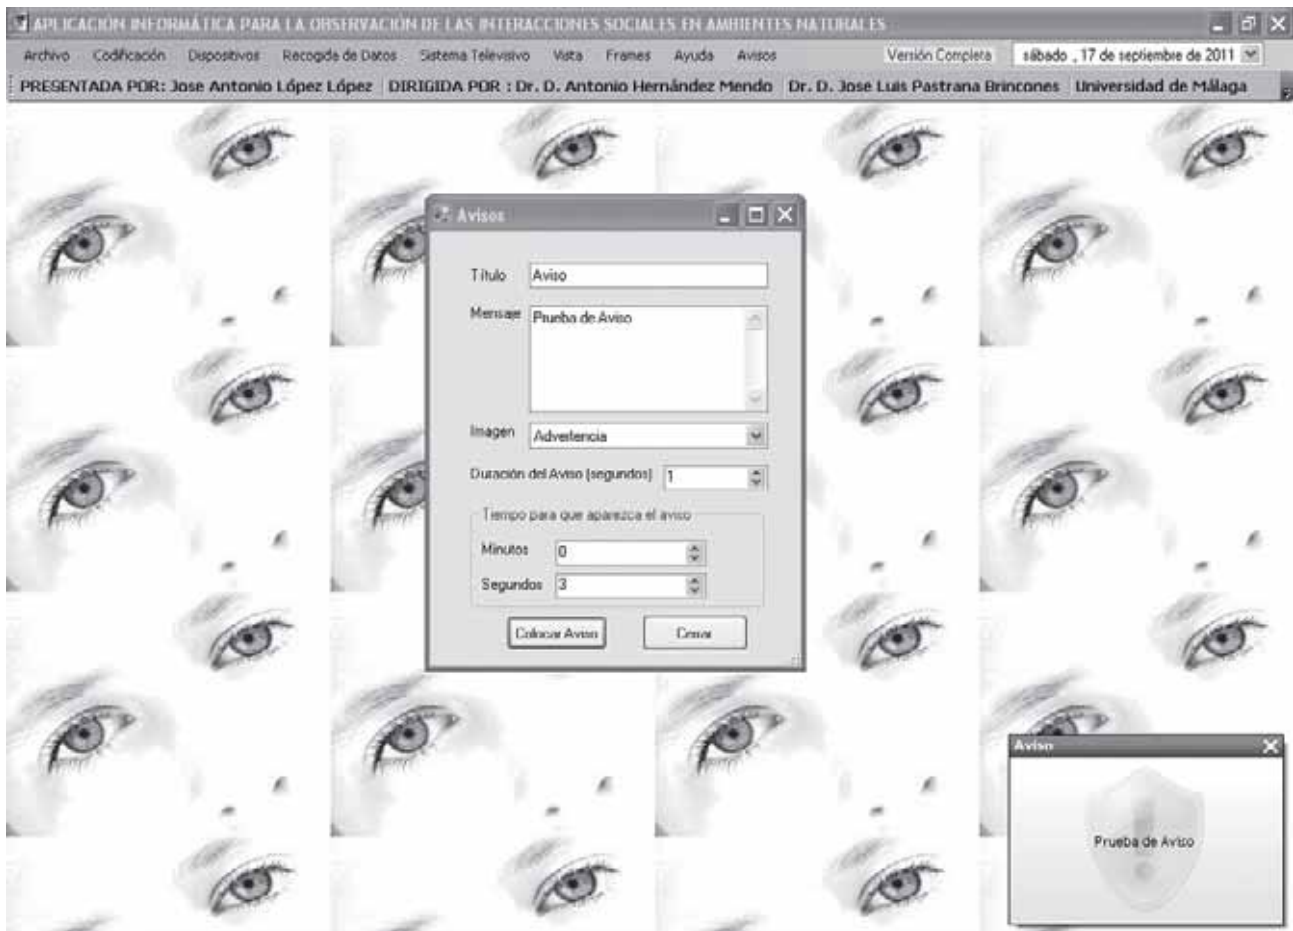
APLICACION INFORMÁTICA PARA LA OBSERVACIÓN DE LAS INTERACCIONES SOCIALES EN AMBIENTES NATURALES

Archivo Codificación Dispositivos Recogida de Datos Sistema Televisivo Vista Frames Ayuda Avisos Versión Completa sábado , 17 de septiembre de 2011

PRESENTADA POR: Jose Antonio López López DIRIGIDA POR : Dr. D. Antonio Hernández Mendo Dr. D. Jose Luis Pastrana Brincones Universidad de Málaga

Avisos

Título Aviso

Mensaje Prueba de Aviso

Imagen Advertencia

Duración del Aviso (segundos) 1

Tiempo para que aparezca el aviso

Minutos 0

Segundos 3

Colocar Aviso Cerrar

Aviso

Prueba de Aviso